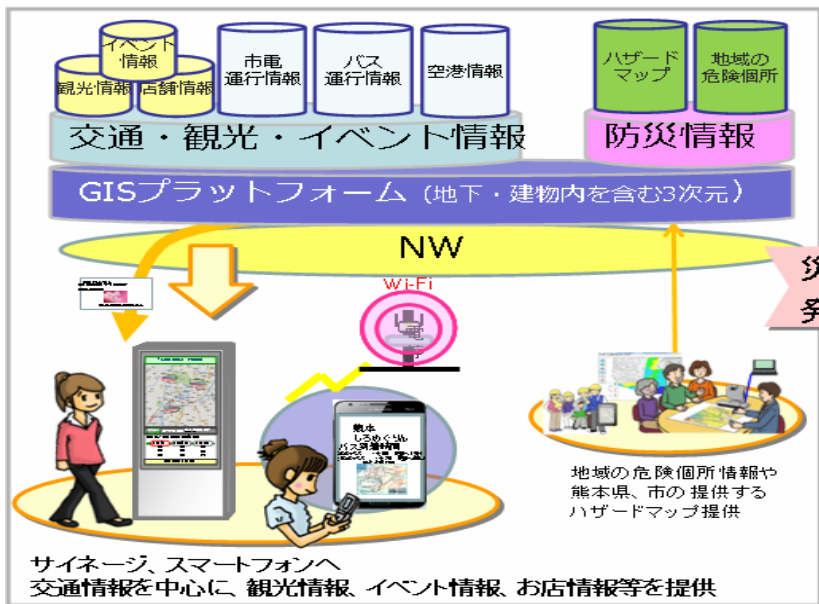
イベント情報

観光情報

店舗情報

市電運行情報

バス運行情報

空港情報

ハザードマップ

地域の危険個所

交通・観光・イベント情報

防災情報

GISプラットフォーム（地下・建物内を含む3次元）

NW

Wi-Fi

災

発

熊本
しろめぐりん
バス運行情報

地域の危険個所情報や熊本県、市の提供するハザードマップ提供

サイネージ、スマートフォンへ
交通情報を中心に、観光情報、イベント情報、お店情報等を提供